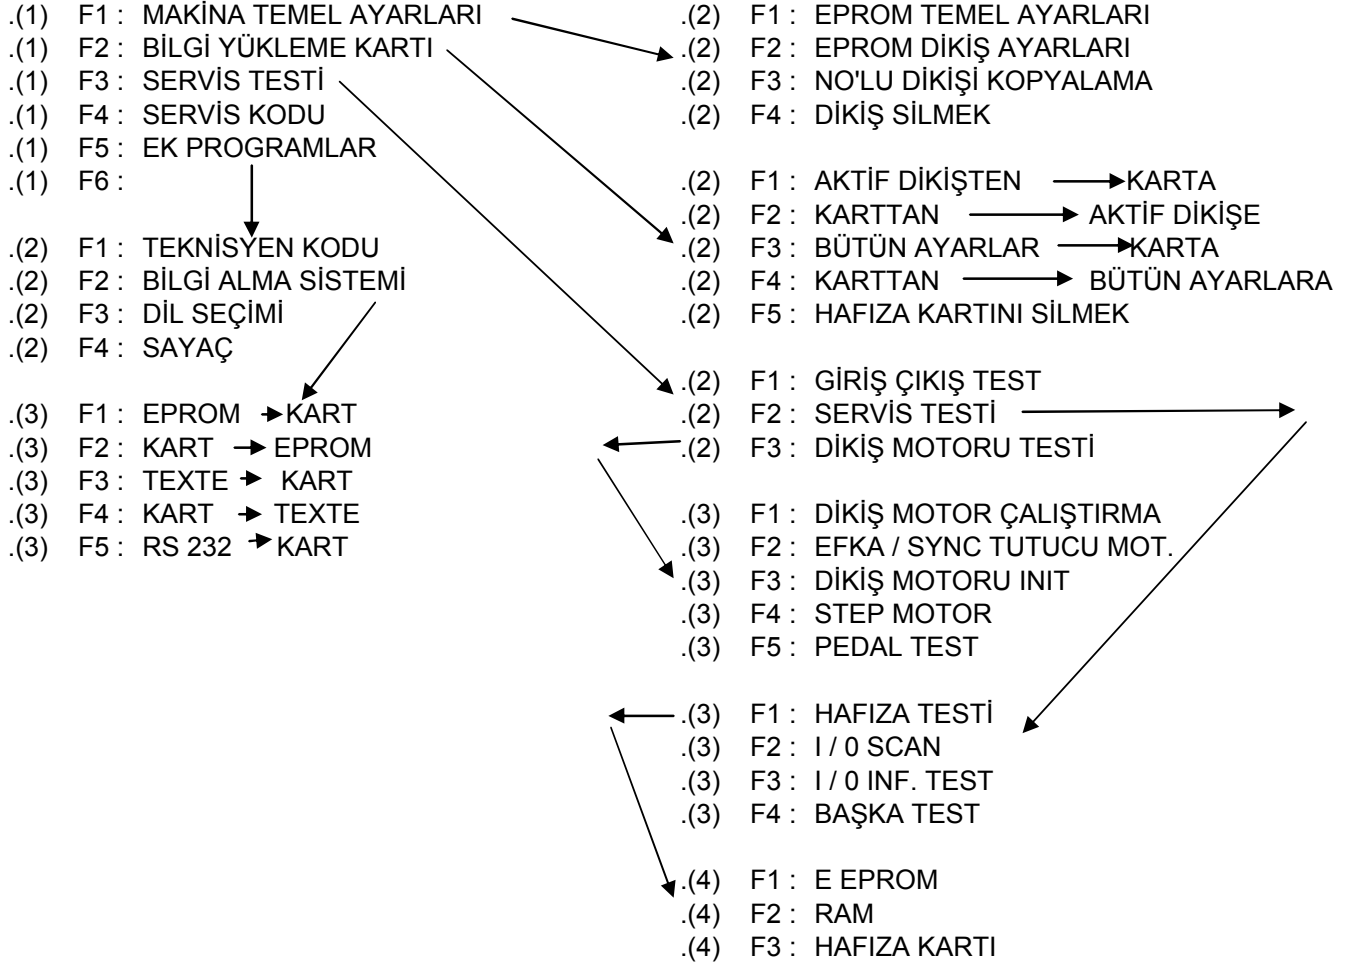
.(1) F1 : MAKİNA TEMEL AYARLARI
.(1) F2 : BİLGİ YÜKLEME KARTI
.(1) F3 : SERVİS TESTİ
.(1) F4 : SERVİS KODU
.(1) F5 : EK PROGRAMLAR
.(1) F6 :

.(2) F1 : TEKNİSYEN KODU
.(2) F2 : BİLGİ ALMA SİSTEMİ
.(2) F3 : DİL SEÇİMİ
.(2) F4 : SAYAÇ

.(3) F1 : EPROM → KART
.(3) F2 : KART → EPROM
.(3) F3 : TEXTE → KART
.(3) F4 : KART → TEXTE
.(3) F5 : RS 232 → KART

.(2) F1 : EPROM TEMEL AYARLARI
.(2) F2 : EPROM DİKİŞ AYARLARI
.(2) F3 : NO'LU DİKİŞİ KOPYALAMA
.(2) F4 : DİKİŞ SİLMEK

.(2) F1 : AKTİF DİKİŞTEN → KARTA
.(2) F2 : KARTTAN → AKTİF DİKİŞE
.(2) F3 : BÜTÜN AYARLAR → KARTA
.(2) F4 : KARTTAN → BÜTÜN AYARLARA
.(2) F5 : HAFIZA KARTINI SİLMEK

.(2) F1 : GİRİŞ ÇIKIŞ TEST
.(2) F2 : SERVİS TESTİ
.(2) F3 : DİKİŞ MOTORU TESTİ

.(3) F1 : DİKİŞ MOTOR ÇALIŞTIRMA
.(3) F2 : EFKA / SYNC TUTUCU MOT.
.(3) F3 : DİKİŞ MOTORU INIT
.(3) F4 : STEP MOTOR
.(3) F5 : PEDAL TEST

.(3) F1 : HAFIZA TESTİ
.(3) F2 : I / 0 SCAN
.(3) F3 : I / 0 INF. TEST
.(3) F4 : BAŞKA TEST

.(4) F1 : E EPROM
.(4) F2 : RAM
.(4) F3 : HAFIZA KARTI